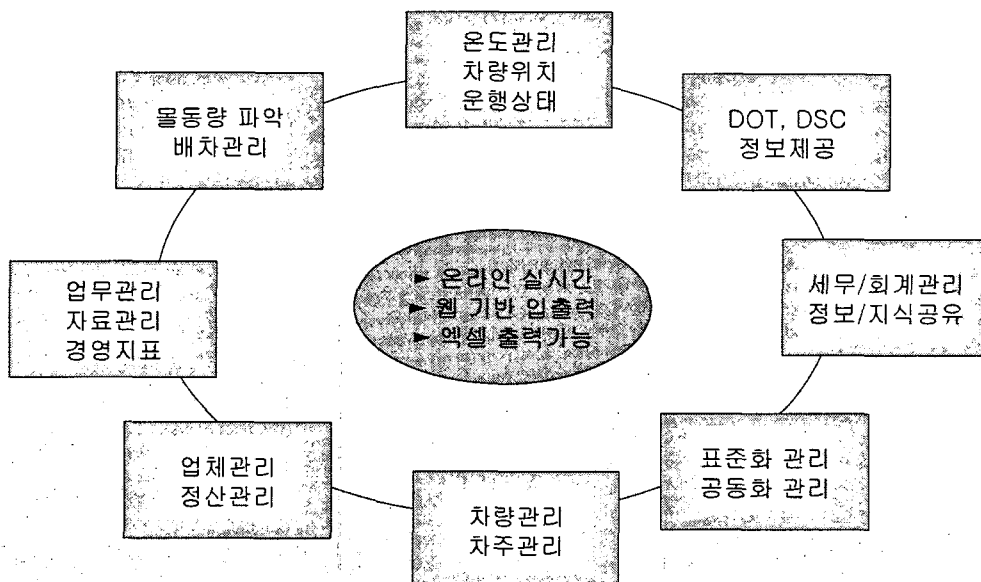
온도관리
차량위치
운행상태

DOT, DSC
정보제공

세무/회계관리
정보/지식공유

표준화 관리
공동화 관리

차량관리
차주관리

업체관리
정산관리

업무관리
자료관리
경영지표

물동량 파악
배차관리

► 온라인 실시간
► 웹 기반 입출력
► 엑셀 출력가능